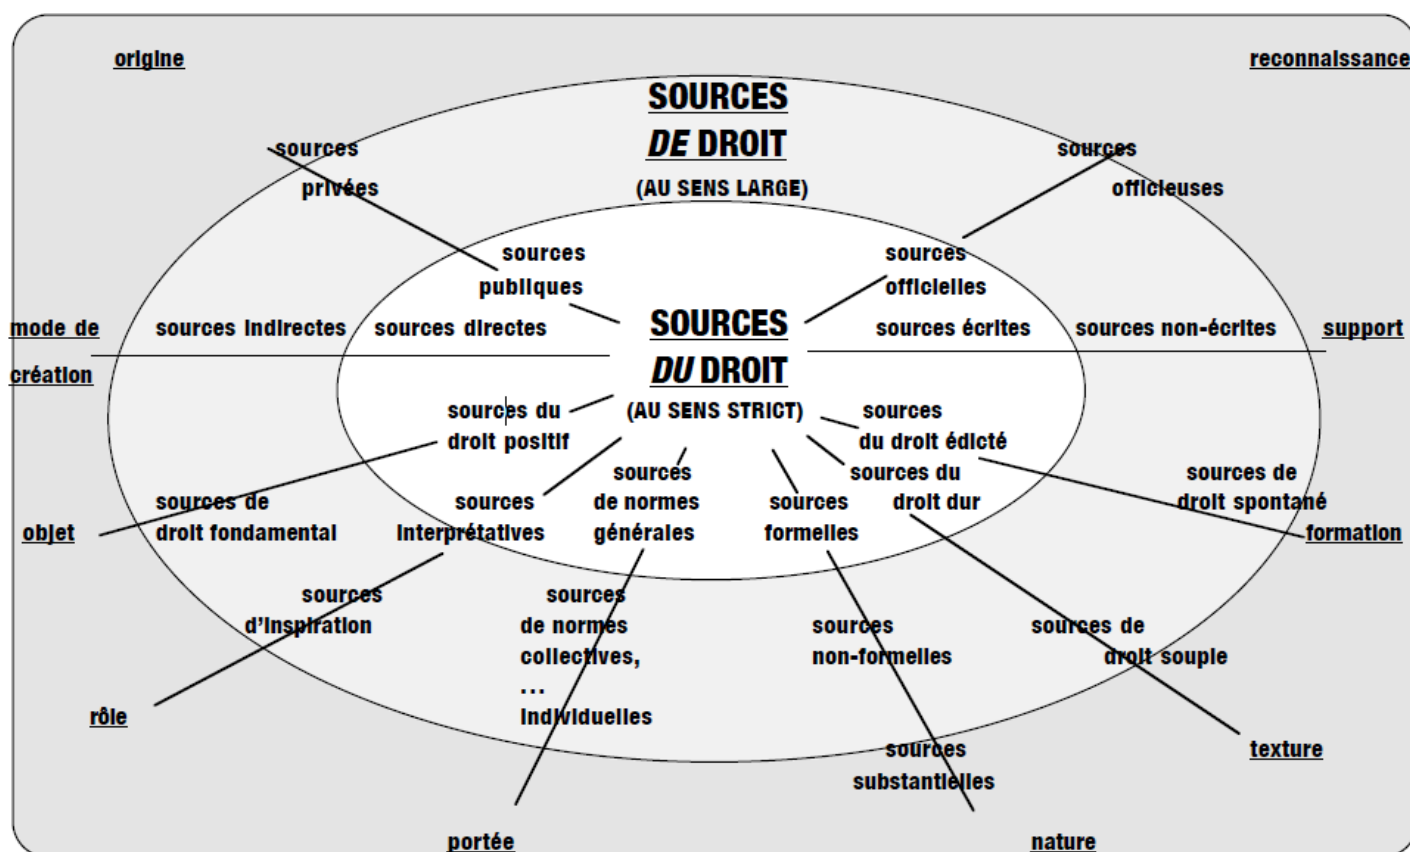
origine

reconnaissance

SOURCES
DE DROIT
(AU SENS LARGE)

sources privées

sources officieuses

sources publiques

sources officielles

mode de création

sources indirectes

sources directes

SOURCES
DU DROIT
(AU SENS STRICT)

sources écrites

sources non-écrites

support

sources du droit positif

sources du droit édicté

sources du droit dur

sources de droit spontané

sources de droit fondamental

objet

sources interprétatives

sources de normes générales

sources formelles

formation

sources d'inspiration

sources de normes collectives, ... individuelles

sources non-formelles

sources de droit souple

rôle

sources substantielles

texture

portée

nature